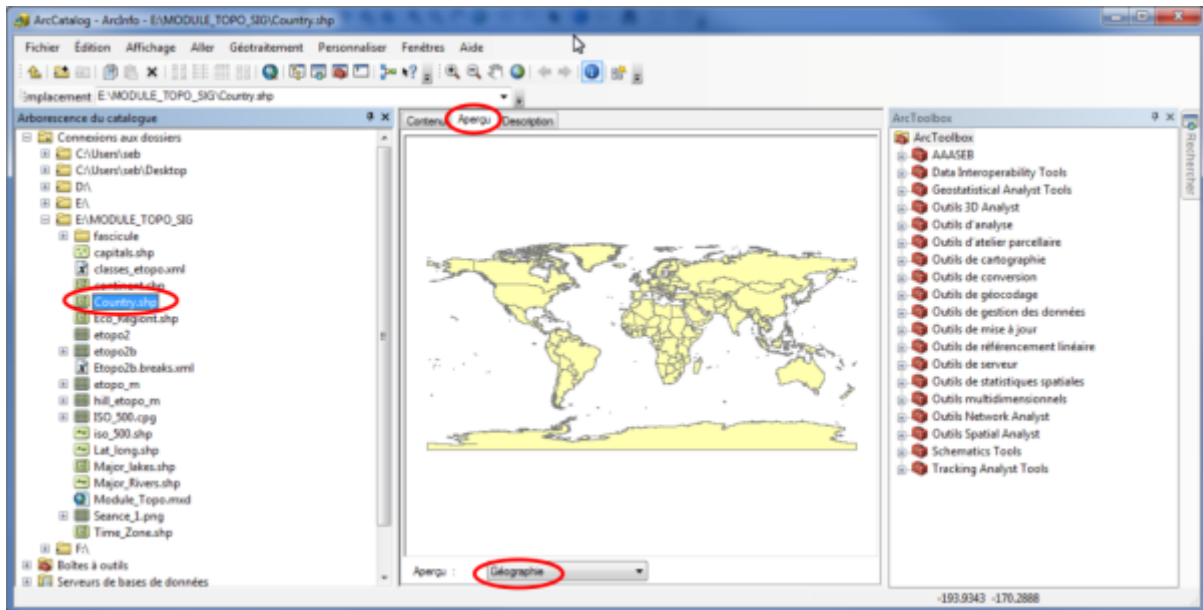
ArcCatalog - ArcInfo - E:\MODULE_TOPO_SIG\Country.shp

Fichier Édition Affichage Aller Géotraitement Personnaliser Fenêtres Aide

Emplacement E:\MODULE_TOPO_SIG\Country.shp

Arborescence du catalogue

Connexions aux dossiers
C:\Users\seb
C:\Users\seb\Desktop
D:\
E:\
E:\MODULE_TOPO_SIG
fascicule
capitals.shp
classes_etopo.xml
continent.shp
Country.shp
Eco_Regions.shp
etopo2
etopo2b
Etopo2b.breaks.xml
etopo_m
hill_etopo_m
ISO_500.cpg
iso_500.shp
Lat_long.shp
Major_lakes.shp
Major_Rivers.shp
Module_Topo.mxd
Seance_1.png
Time_Zone.shp
F:\
Boîtes à outils
Serveurs de bases de données

Contenu Aperçu Description

Aperçu : Géographie

ArcToolbox
ArcToolbox
AAASEB
Data Interoperability Tools
Geostatistical Analyst Tools
Outils 3D Analyst
Outils d'analyse
Outils d'atelier parcellaire
Outils de cartographie
Outils de conversion
Outils de géocodage
Outils de gestion des données
Outils de mise à jour
Outils de référencement linéaire
Outils de serveur
Outils de statistiques spatiales
Outils multidimensionnels
Outils Network Analyst
Outils Spatial Analyst
Schematics Tools
Tracking Analyst Tools

Rechercher

-193.9343 -170.2888